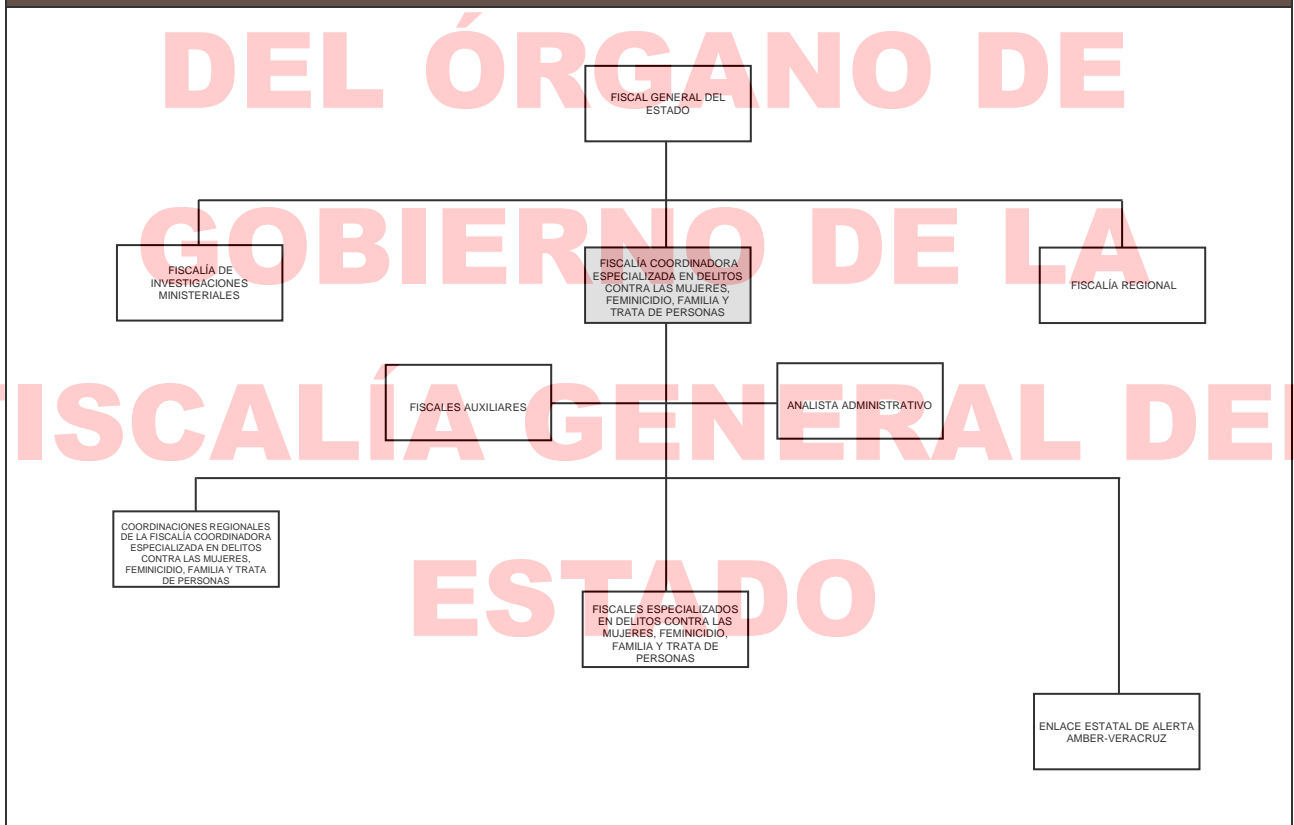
DEL ÓRGANO DE GOBIERNO DE LA FISCALÍA GENERAL DEL ESTADO

FISCAL GENERAL DEL ESTADO

FISCALÍA DE INVESTIGACIONES MINISTERIALES

FISCALÍA COORDINADORA ESPECIALIZADA EN DELITOS CONTRA LAS MUJERES, FEMINICIDIO, FAMILIA Y TRATA DE PERSONAS

FISCALÍA REGIONAL

FISCALES AUXILIARES

ANALISTA ADMINISTRATIVO

COORDINACIONES REGIONALES DE LA FISCALÍA COORDINADORA ESPECIALIZADA EN DELITOS CONTRA LAS MUJERES, FEMINICIDIO, FAMILIA Y TRATA DE PERSONAS

FISCALES ESPECIALIZADOS EN DELITOS CONTRA LAS MUJERES, FEMINICIDIO, FAMILIA Y TRATA DE PERSONAS

ENLACE ESTATAL DE ALERTA AMBER-VERACRUZ